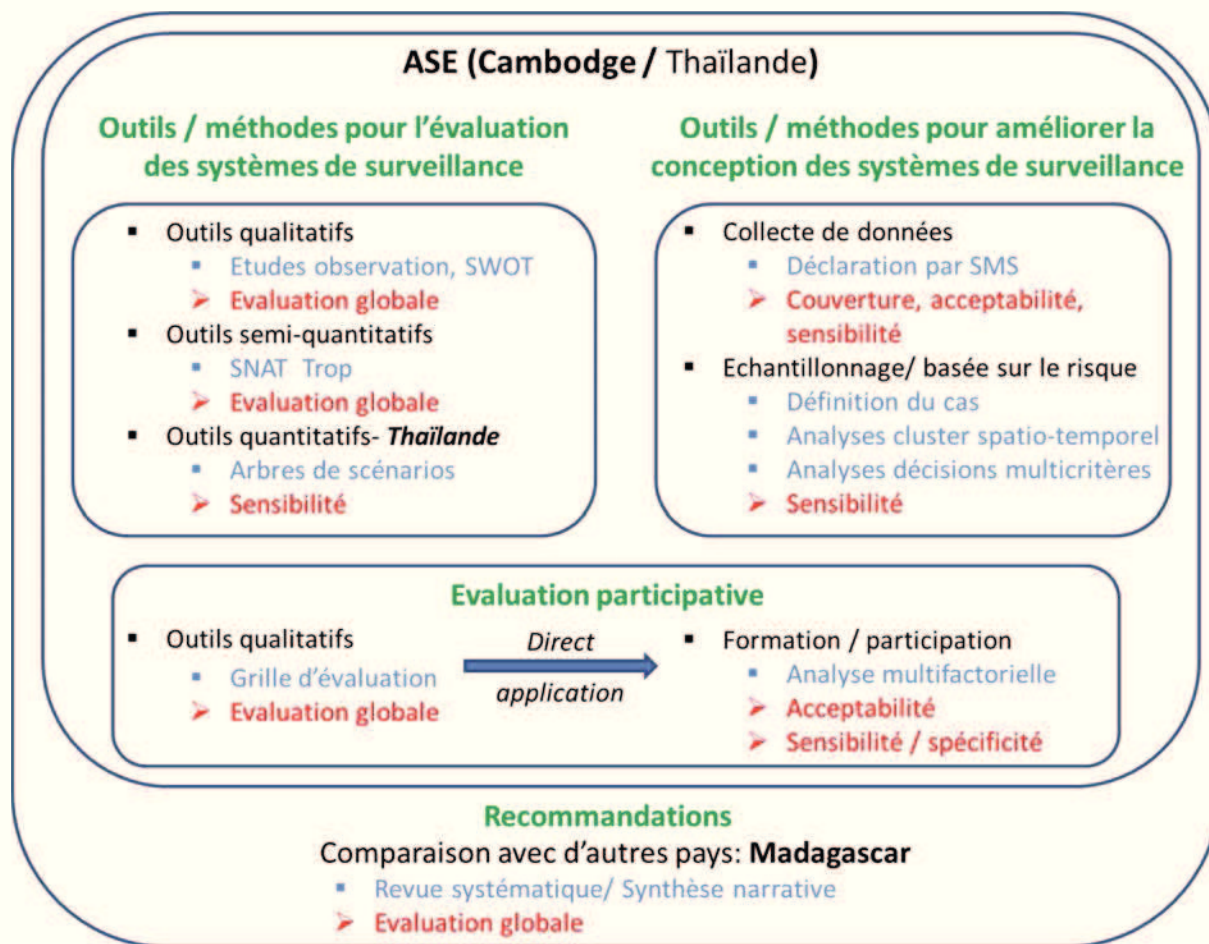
ASE (Cambodge / Thaïlande)

Outils / méthodes pour l'évaluation des systèmes de surveillance

- Outils qualitatifs
  - Etudes observation, SWOT
  - ➢ Evaluation globale
- Outils semi-quantitatifs
  - SNAT Trop
  - ➢ Evaluation globale
- Outils quantitatifs- *Thaïlande*
  - Arbres de scénarios
  - ➢ Sensibilité

Outils / méthodes pour améliorer la conception des systèmes de surveillance

- Collecte de données
  - Déclaration par SMS
  - ➢ Couverture, acceptabilité, sensibilité
- Echantillonnage/ basée sur le risque
  - Définition du cas
  - Analyses cluster spatio-temporel
  - Analyses décisions multicritères
  - ➢ Sensibilité

Evaluation participative

- Outils qualitatifs
  - Grille d'évaluation
  - ➢ Evaluation globale

*Direct application*

- Formation / participation
  - Analyse multifactorielle
  - ➢ Acceptabilité
  - ➢ Sensibilité / spécificité

Recommandations

Comparaison avec d'autres pays: **Madagascar**
- Revue systématique/ Synthèse narrative
- ➢ Evaluation globale